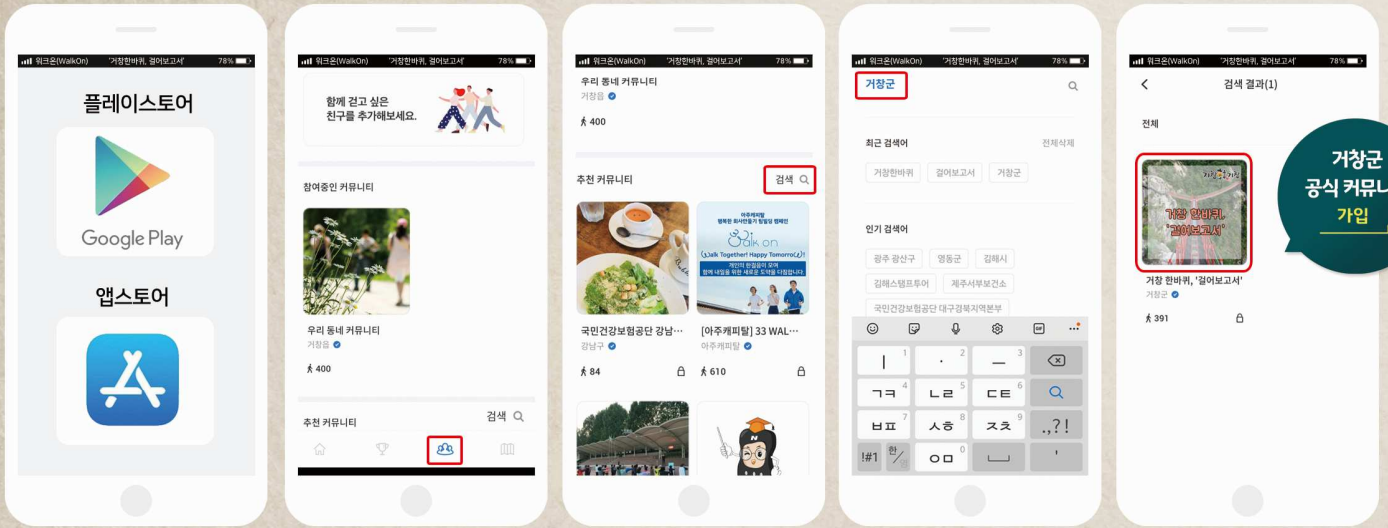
워크온(WalkOn) '거창한바퀴, 걸어보고서' 78%

플레이스토어

Google Play

앱스토어

워크온(WalkOn) '거창한바퀴, 걸어보고서' 78%

함께 걷고 싶은 친구를 추가해보세요.

참여중인 커뮤니티

우리 동네 커뮤니티
거창읍

400

추천 커뮤니티 검색

워크온(WalkOn) '거창한바퀴, 걸어보고서' 78%

우리 동네 커뮤니티
거창읍

400

추천 커뮤니티 검색

아주캐피탈 행복한 회사만들기 힐링업 캠페인
Walk on
Walk Together! Happy Tomorrow!
개인의 한걸음이 모여 함께 내일을 위한 새로운 도약을 다짐합니다.

국민건강보험공단 강남…
강남구
84

[아주캐피탈] 33 WAL…
아주캐피탈
610

워크온(WalkOn) '거창한바퀴, 걸어보고서' 78%

거창군

최근 검색어 전체삭제

거창한바퀴 걸어보고서 거창군

인기 검색어

광주 광산구 영동군 김해시
김해스탬프투어 제주서부보건소
국민건강보험공단 대구경북지역본부

ㅣ · ㅡ
ㄱㅋ ㄴㄹ ㄷㅌ
ㅂㅍ ㅅㅎ ㅈㅊ .,?!
!#1 한/영 ㅇㅁ '

워크온(WalkOn) '거창한바퀴, 걸어보고서' 78%

검색 결과(1)

전체

거창 한바퀴, '걸어보고서'

거창 한바퀴, '걸어보고서'
거창군

391

거창군
공식 커뮤니
가입